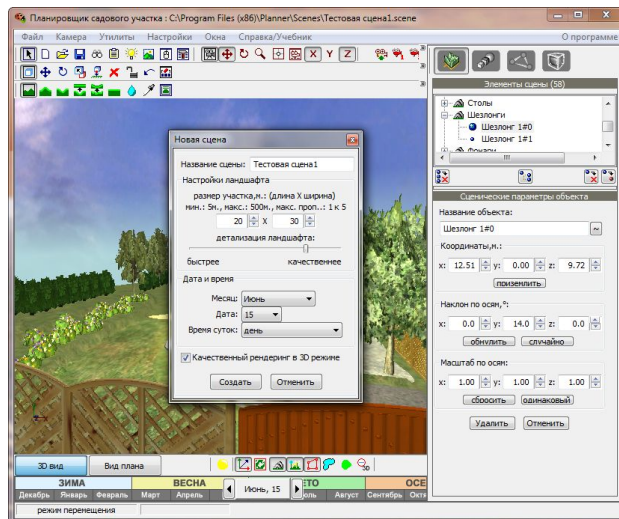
Планировщик садового участка : C:\Program Files (x86)\Planner\Scenes\Тестовая сцена1.scene

Файл Камера Утилиты Настройки Окна Справка/Учебник

О программе

X Y Z

Элементы сцены (58)

Столы
Шезлонги
Шезлонг 1#0
Шезлонг 1#1
Фонари

Сценические параметры объекта

Название объекта:
Шезлонг 1#0

Координаты,м.:
x: 12.51 y: 0.00 z: 9.72
приземлить

Наклон по осям,°:
x: 0.0 y: 14.0 z: 0.0
обнулить случайно

Масштаб по осям:
x: 1.00 y: 1.00 z: 1.00
сбросить одинаковый

Удалить Отменить

Новая сцена

Название сцены: Тестовая сцена1

Настройки ландшафта

размер участка,м.: (длина X ширина)
мин.: 5м., макс.: 500м., макс. проп..: 1 к 5

20 X 30

детализация ландшафта:

быстрее качественнее

Дата и время

Месяц: Июнь
Дата: 15
Время суток: день

Качественный рендеринг в 3D режиме

Создать Отменить

3D вид Вид плана

ЗИМА ВЕСНА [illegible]ЕТО ОСЕ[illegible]

Декабрь Январь Февраль Март Апрель Июнь, 15 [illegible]оль Август Сентябрь Окт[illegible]

режим перемещения